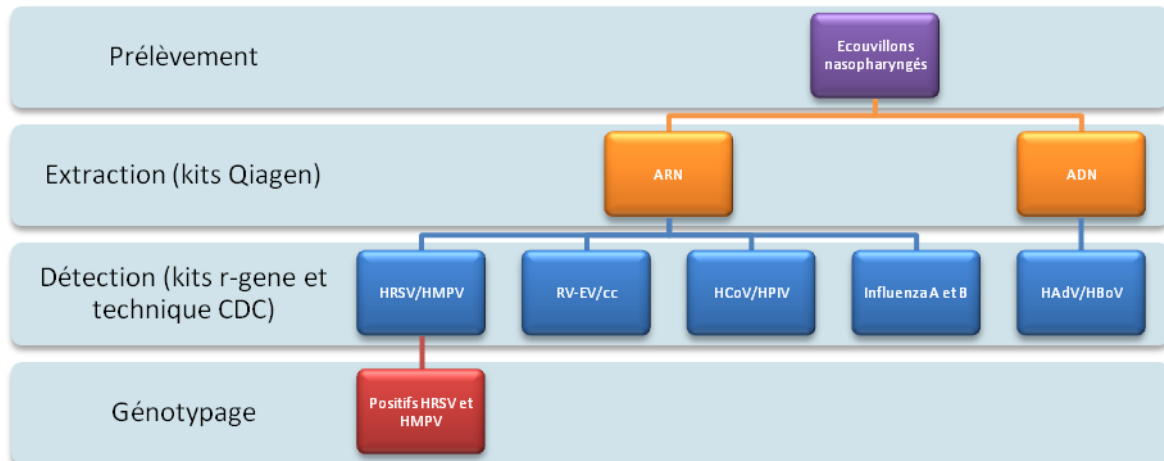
Prélèvement

Ecouvillons nasopharyngés

Extraction (kits Qiagen)

ARN

ADN

Détection (kits r-gene et technique CDC)

HRSV/HMPV

RV-EV/cc

HCoV/HPIV

Influenza A et B

HAdV/HBoV

Génotypage

Positifs HRSV et HMPV